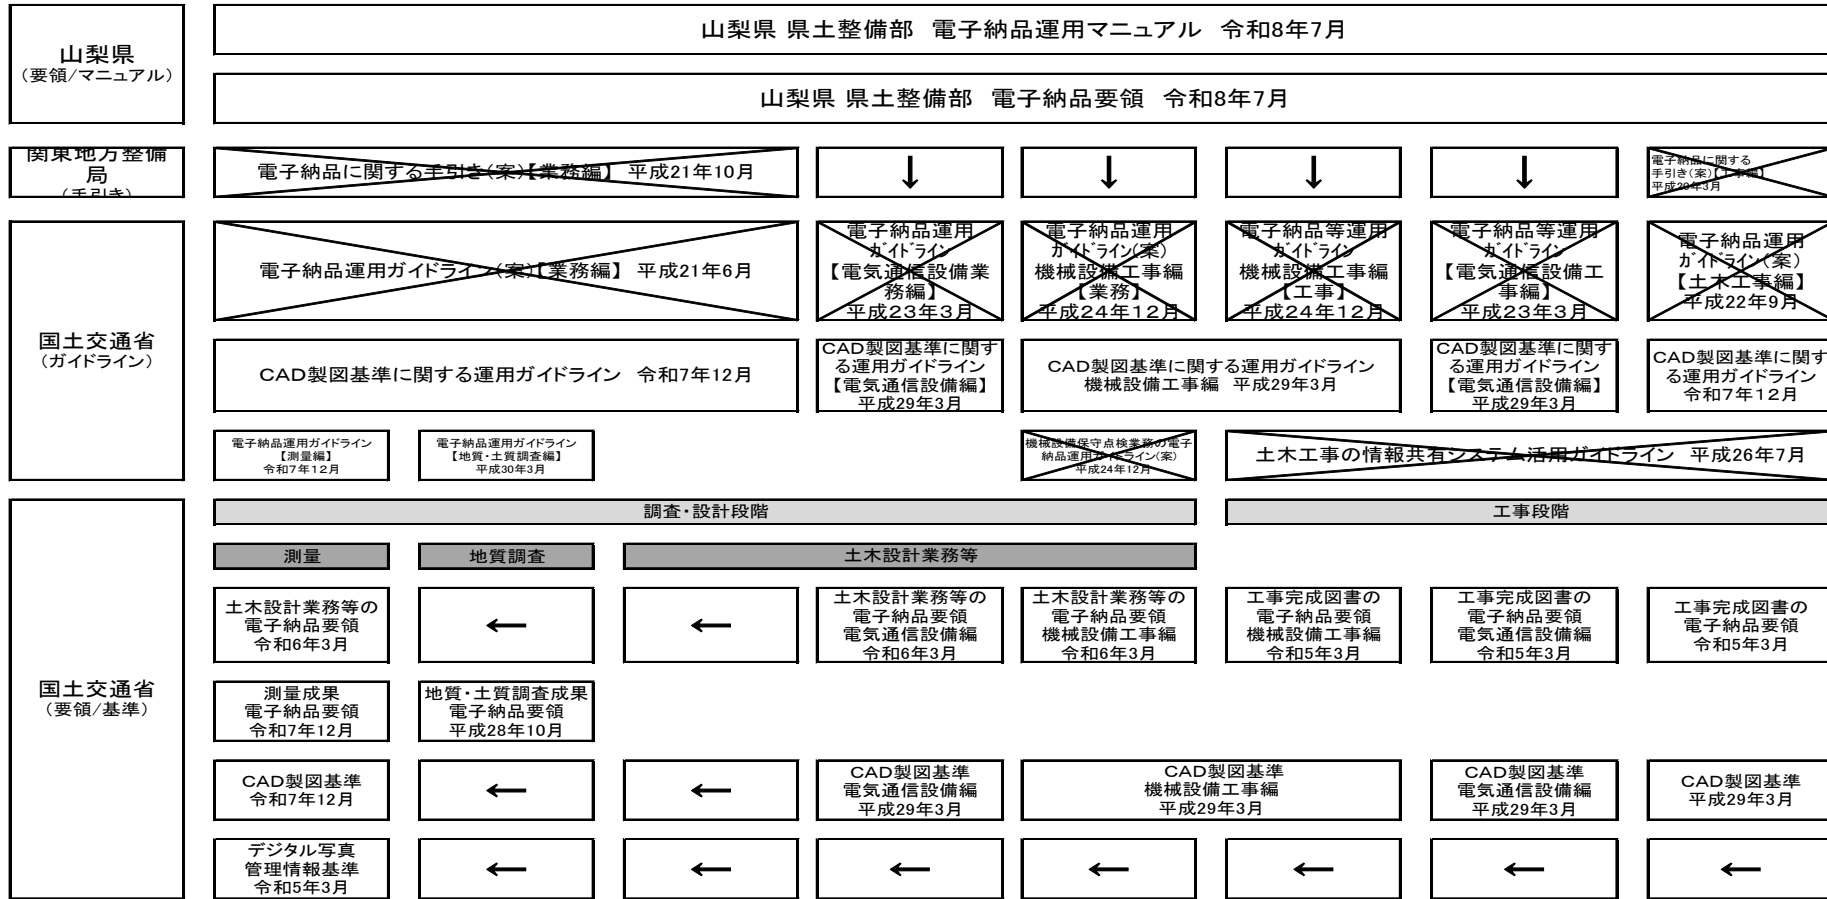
山梨県
（要領/マニュアル）

山梨県 県土整備部　電子納品運用マニュアル　令和8年7月

山梨県 県土整備部　電子納品要領　令和8年7月

関東地方整備局
（手引き）

電子納品に関する手引き(案)【業務編】 平成21年10月

↓

↓

↓

↓

電子納品に関する手引き(案)【工事編】平成20年3月

国土交通省
（ガイドライン）

電子納品運用ガイドライン(案)【業務編】 平成21年6月

電子納品運用ガイドライン【電気通信設備業務編】平成23年3月

電子納品運用ガイドライン(案) 機械設備工事編【業務】平成24年12月

電子納品等運用ガイドライン 機械設備工事編【工事】平成24年12月

電子納品等運用ガイドライン【電気通信設備工事編】平成23年3月

電子納品運用ガイドライン(案)【土木工事編】平成22年9月

CAD製図基準に関する運用ガイドライン　令和7年12月

CAD製図基準に関する運用ガイドライン【電気通信設備編】平成29年3月

CAD製図基準に関する運用ガイドライン 機械設備工事編　平成29年3月

CAD製図基準に関する運用ガイドライン【電気通信設備編】平成29年3月

CAD製図基準に関する運用ガイドライン 令和7年12月

電子納品運用ガイドライン【測量編】令和7年12月

電子納品運用ガイドライン【地質・土質調査編】平成30年3月

機械設備保守点検業務の電子納品運用ガイドライン(案) 平成24年12月

土木工事の情報共有システム活用ガイドライン　平成26年7月

国土交通省
（要領/基準）

調査・設計段階

工事段階

測量

地質調査

土木設計業務等

土木設計業務等の電子納品要領 令和6年3月

←

←

土木設計業務等の電子納品要領 電気通信設備編 令和6年3月

土木設計業務等の電子納品要領 機械設備工事編 令和6年3月

工事完成図書の電子納品要領 機械設備工事編 令和5年3月

工事完成図書の電子納品要領 電気通信設備編 令和5年3月

工事完成図書の電子納品要領 令和5年3月

測量成果 電子納品要領 令和7年12月

地質・土質調査成果 電子納品要領 平成28年10月

CAD製図基準 令和7年12月

←

←

CAD製図基準 電気通信設備編 平成29年3月

CAD製図基準 機械設備工事編 平成29年3月

CAD製図基準 電気通信設備編 平成29年3月

CAD製図基準 平成29年3月

デジタル写真 管理情報基準 令和5年3月

←

←

←

←

←

←

←